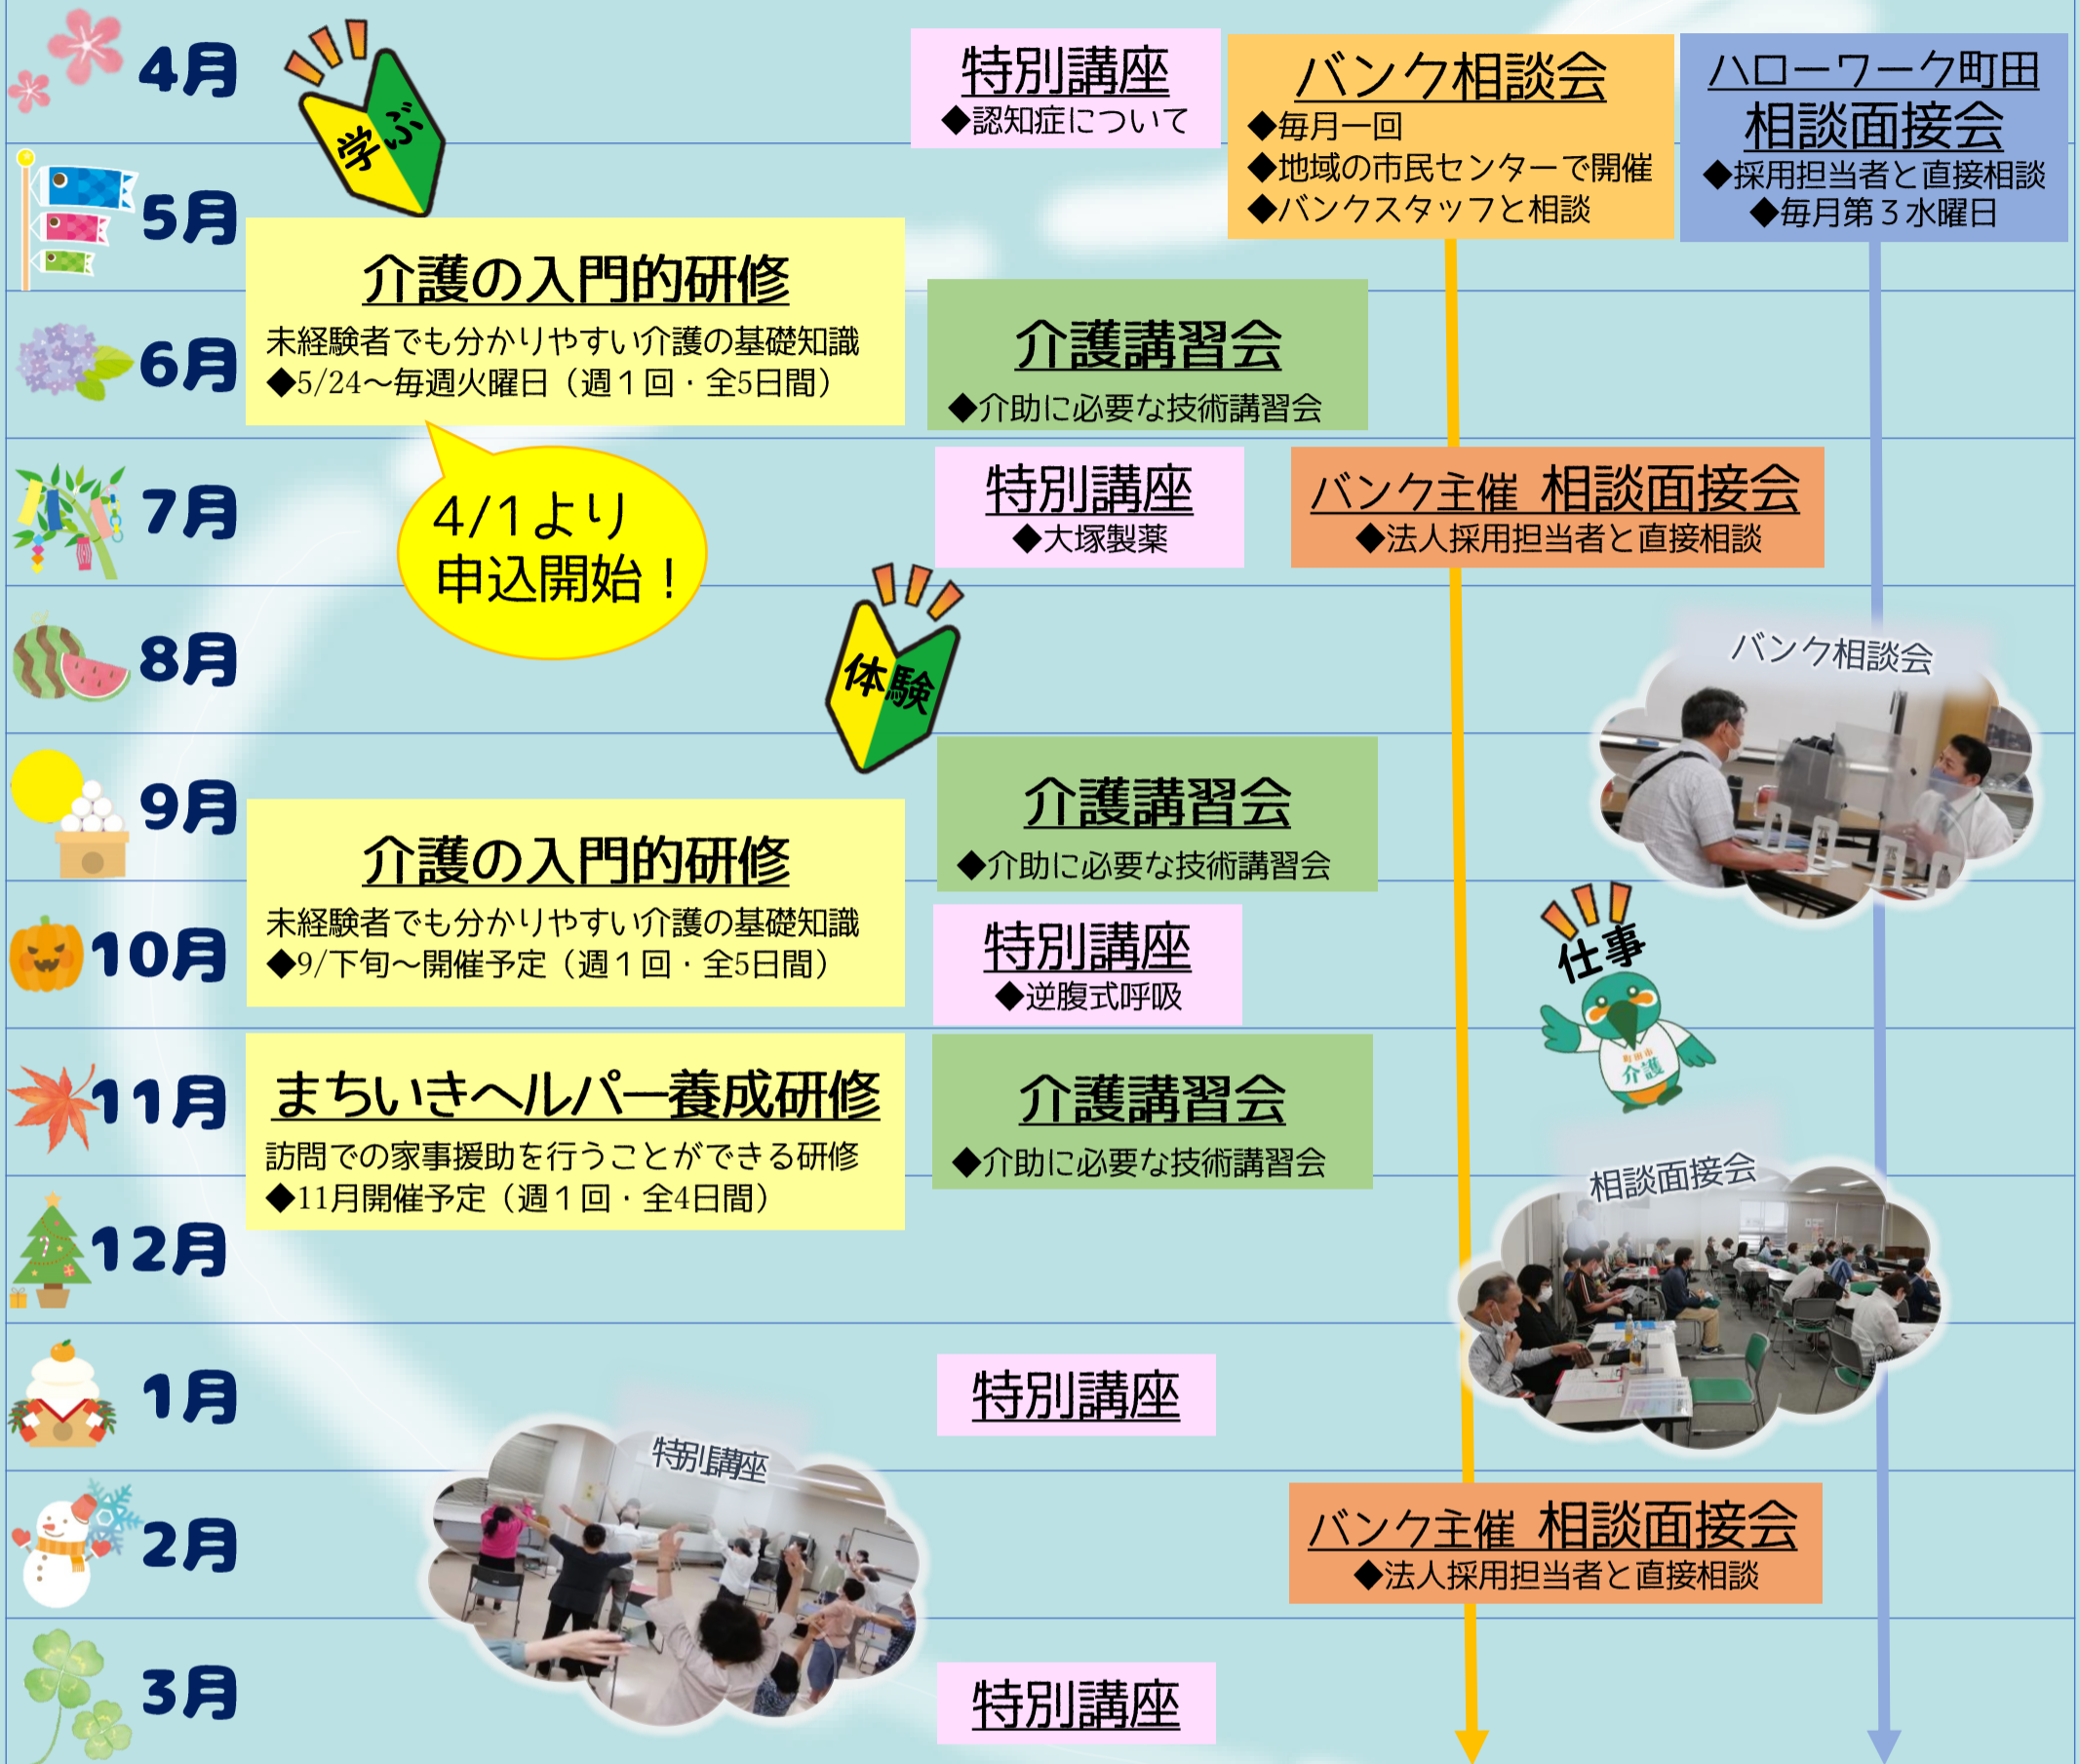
4月

学ぶ

特別講座
◆認知症について

バンク相談会
◆毎月一回
◆地域の市民センターで開催
◆バンクスタッフと相談

ハローワーク町田
相談面接会
◆採用担当者と直接相談
◆毎月第３水曜日

5月

介護の入門的研修
未経験者でも分かりやすい介護の基礎知識
◆5/24～毎週火曜日（週１回・全5日間）

6月

介護講習会
◆介助に必要な技術講習会

7月

4/1より
申込開始！

特別講座
◆大塚製薬

バンク主催 相談面接会
◆法人採用担当者と直接相談

8月

体験

バンク相談会

9月

介護講習会
◆介助に必要な技術講習会

介護の入門的研修
未経験者でも分かりやすい介護の基礎知識
◆9/下旬～開催予定（週１回・全5日間）

10月

特別講座
◆逆腹式呼吸

仕事

町田市
介護

11月

まちいきヘルパー養成研修
訪問での家事援助を行うことができる研修
◆11月開催予定（週１回・全4日間）

介護講習会
◆介助に必要な技術講習会

相談面接会

12月

1月

特別講座

特別講座

2月

バンク主催 相談面接会
◆法人採用担当者と直接相談

3月

特別講座